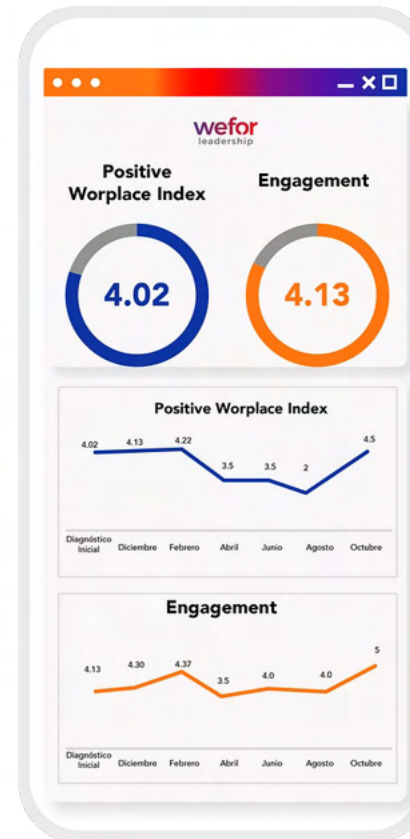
wefor
leadership

Positive Worplace Index

Engagement

4.02

4.13

Positive Worplace Index

4.02 4.13 4.22 3.5 3.5 2 4.5

Diagnóstico Inicial Diciembre Febrero Abril Junio Agosto Octubre

Engagement

4.13 4.30 4.37 3.5 4.0 4.0 5

Diagnóstico Inicial Diciembre Febrero Abril Junio Agosto Octubre